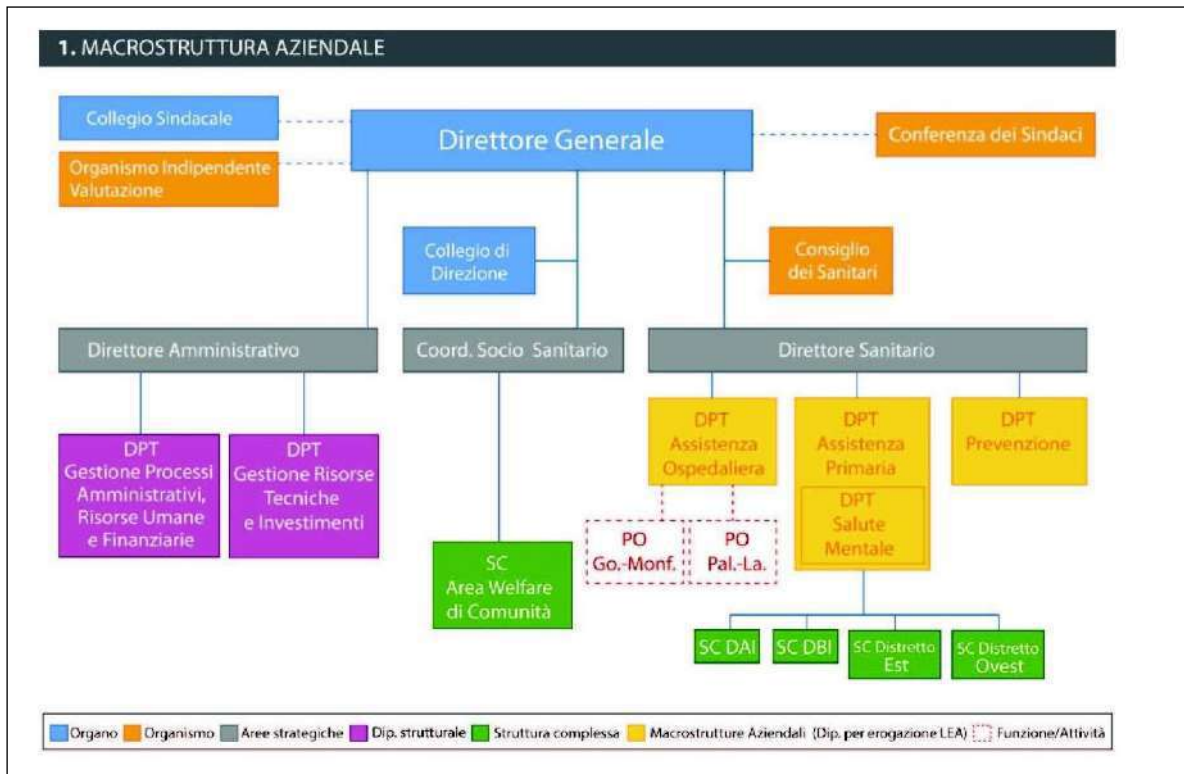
1. MACROSTRUTTURA AZIENDALE

Collegio Sindacale

Direttore Generale

Conferenza dei Sindaci

Organismo Indipendente Valutazione

Collegio di Direzione

Consiglio dei Sanitari

Direttore Amministrativo

Coord. Socio Sanitario

Direttore Sanitario

DPT Gestione Processi Amministrativi, Risorse Umane e Finanziarie

DPT Gestione Risorse Tecniche e Investimenti

SC Area Welfare di Comunità

DPT Assistenza Ospedaliera

PO Go.-Monf.

PO Pal.-La.

DPT Assistenza Primaria

DPT Salute Mentale

DPT Prevenzione

SC DAI

SC DBI

SC Distretto Est

SC Distretto Ovest

Organo | Organismo | Aree strategiche | Dip. strutturale | Struttura complessa | Macrostrutture Aziendali (Dip. per erogazione LEA) | Funzione/Attività